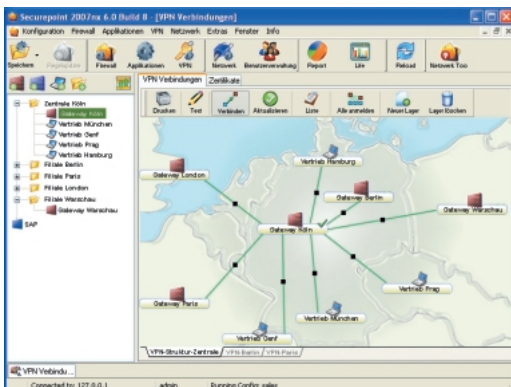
Securepoint 2007nx 6.0 Build 8 - [VPN Verbindungen]

Konfiguration Firewall Applikationen VPN Netzwerk Extras Fenster Info

Speichern Firewall Applikationen VPN Netzwerk Benutzerverwaltung Report Live Reload Network Tool

VPN Verbindungen Zertifikate

Drucken Text Verbinden Aktualisieren Linie Alle anwählen Neuer Layer Layer löschen

Zentrale Köln
Gateway Köln
Vertrieb München
Vertrieb Genf
Vertrieb Prag
Vertrieb Hamburg
Filiale Berlin
Filiale Paris
Filiale London
Filiale Warschau
Gateway Warschau
SAP

Vertrieb Hamburg
Gateway London
Gateway Berlin
Gateway Warschau
Gateway Köln
Vertrieb Prag
Gateway Paris
Vertrieb München
Vertrieb Genf

VPN-Struktur-Zentrale / VPN-Berlin / VPN-Paris

VPN Verbindu...

Connected to: 127.0.0.1 admin Running Config: sales